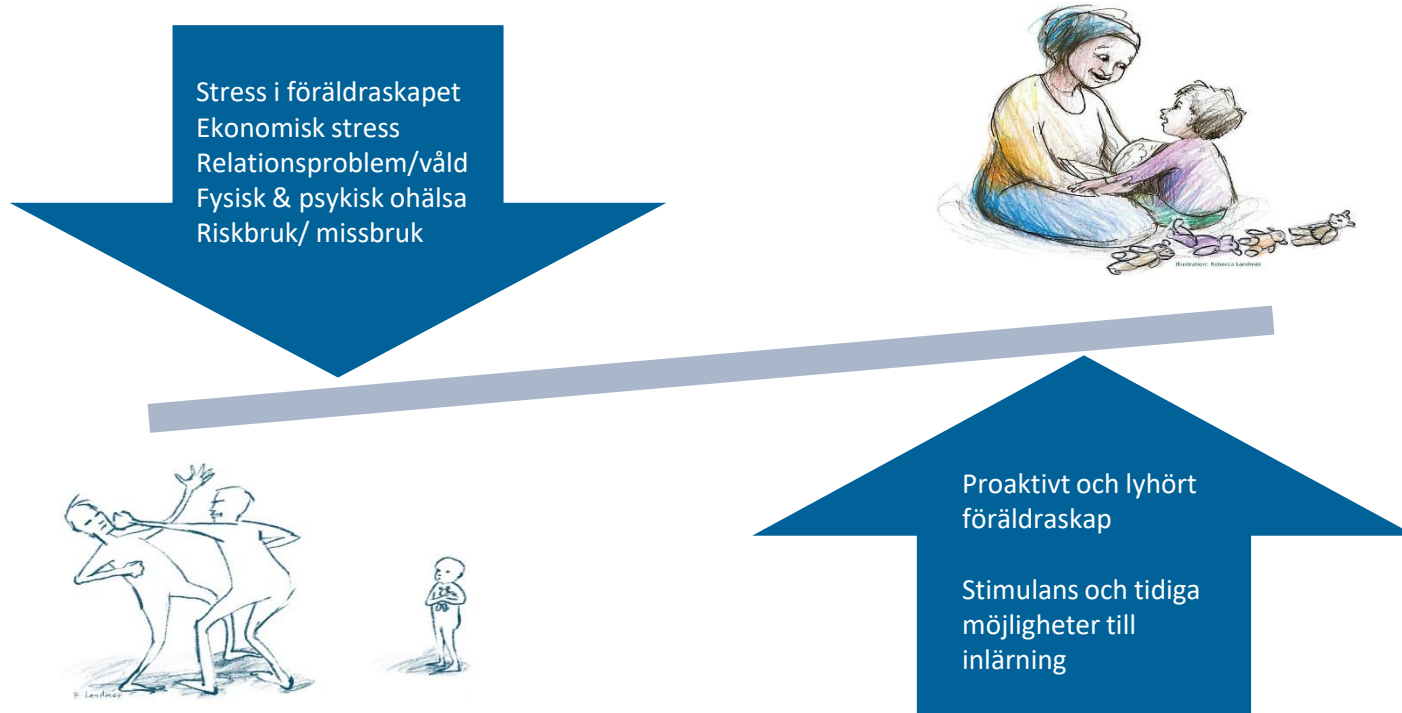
Stress i föräldraskapet
Ekonomisk stress
Relationsproblem/våld
Fysisk & psykisk ohälsa
Riskbruk/ missbruk

Illustration: Rebecca Landmer

R. Landmer

Proaktivt och lyhört föräldraskap

Stimulans och tidiga möjligheter till inlärning